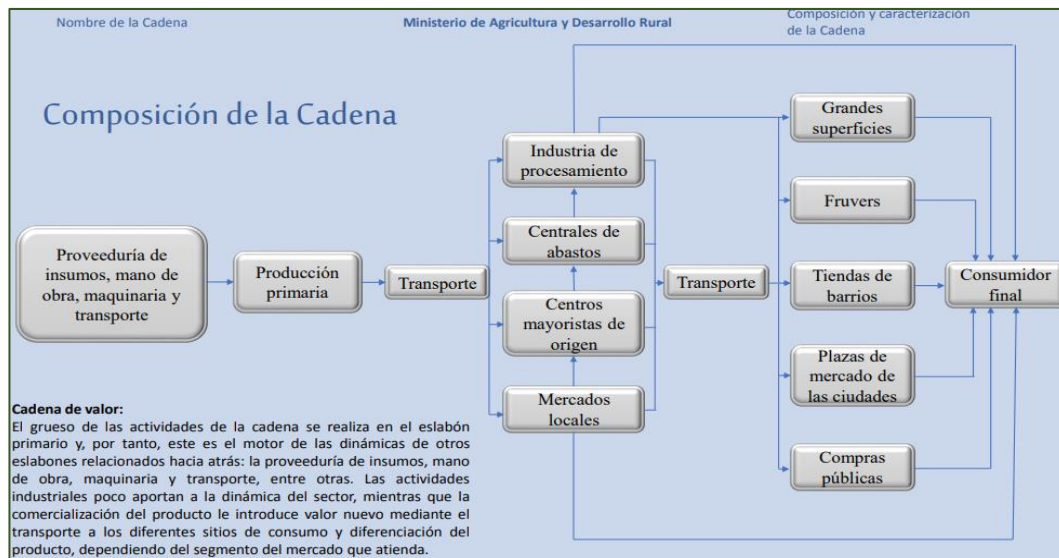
Nombre de la Cadena

Ministerio de Agricultura y Desarrollo Rural

Composición y caracterización de la Cadena

Composición de la Cadena

Proveeduría de insumos, mano de obra, maquinaria y transporte

Producción primaria

Transporte

Industria de procesamiento

Centrales de abastos

Centros mayoristas de origen

Mercados locales

Transporte

Grandes superficies

Fruvers

Tiendas de barrios

Plazas de mercado de las ciudades

Compras públicas

Consumidor final

Cadena de valor:
El grueso de las actividades de la cadena se realiza en el eslabón primario y, por tanto, este es el motor de las dinámicas de otros eslabones relacionados hacia atrás: la proveeduría de insumos, mano de obra, maquinaria y transporte, entre otras. Las actividades industriales poco aportan a la dinámica del sector, mientras que la comercialización del producto le introduce valor nuevo mediante el transporte a los diferentes sitios de consumo y diferenciación del producto, dependiendo del segmento del mercado que atienda.